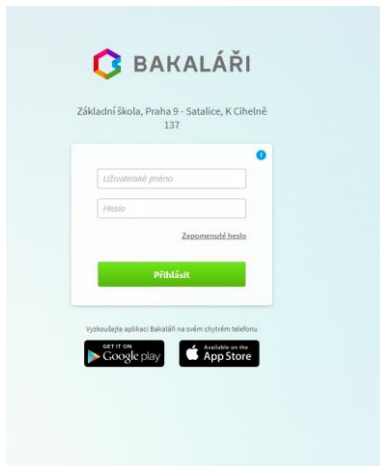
BAKALÁŘI

Základní škola, Praha 9 - Satalice, K Cihelně 137

Uživatelské jméno

Heslo

Zapomenuté heslo

Přihlásit

Vyzkoušejte aplikaci Bakaláři na svém chytrém telefonu

GET IT ON Google play

Available on the App Store